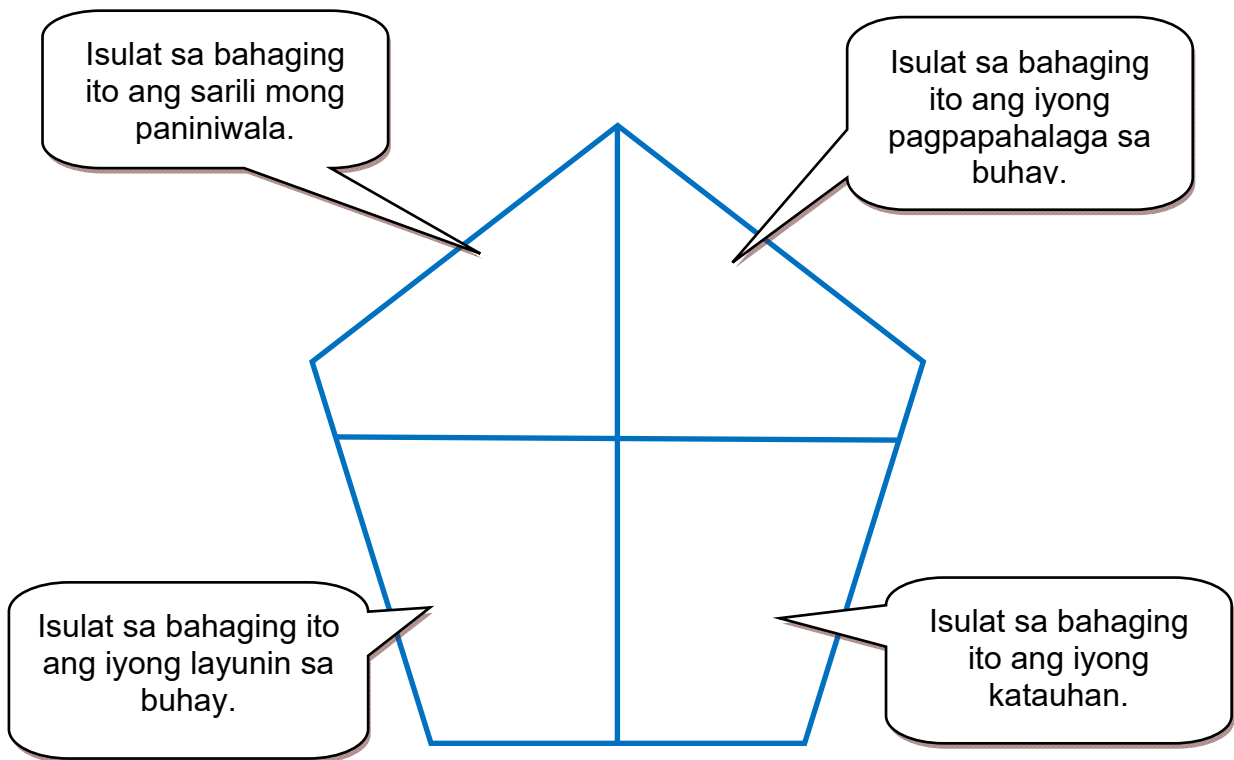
Isulat sa bahaging ito ang sarili mong paniniwala.

Isulat sa bahaging ito ang iyong pagpapahalaga sa buhay.

Isulat sa bahaging ito ang iyong layunin sa buhay.

Isulat sa bahaging ito ang iyong katauhan.